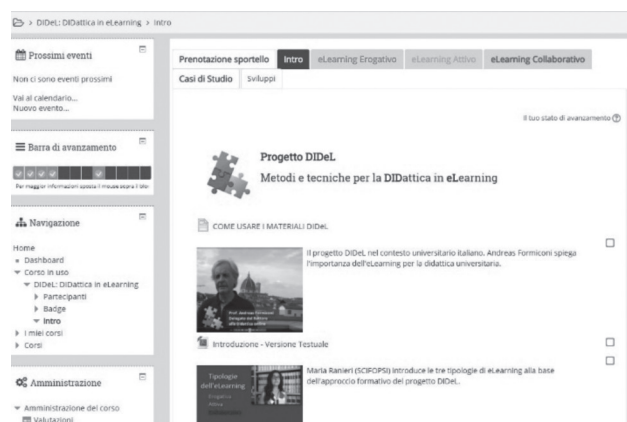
> DIDeL: DIDattica in eLearning > Intro

Prossimi eventi

Non ci sono eventi prossimi

Vai al calendario...
Nuovo evento...

Barra di avanzamento

Per maggiori informazioni sposta il mouse sopra il blo

Navigazione

Home
Dashboard
Corso in uso
DIDeL: DIDattica in eLearning
Partecipanti
Badge
Intro
I miei corsi
Corsi

Amministrazione

Amministrazione del corso
Valutazioni

Prenotazione sportello | Intro | eLearning Erogativo | eLearning Attivo | eLearning Collaborativo
Casi di Studio | Sviluppi

Il tuo stato di avanzamento

Progetto DIDeL

Metodi e tecniche per la DIDattica in eLearning

COME USARE I MATERIALI DIDeL

Il progetto DIDeL nel contesto universitario italiano. Andreas Formiconi spiega l'importanza dell'eLearning per la didattica universitaria.

Introduzione - Versione Testuale

Maria Ranieri (SCIFOPSI) introduce le tre tipologie di eLearning alla base dell'approccio formativo del progetto DIDeL.

Tipologie dell'eLearning